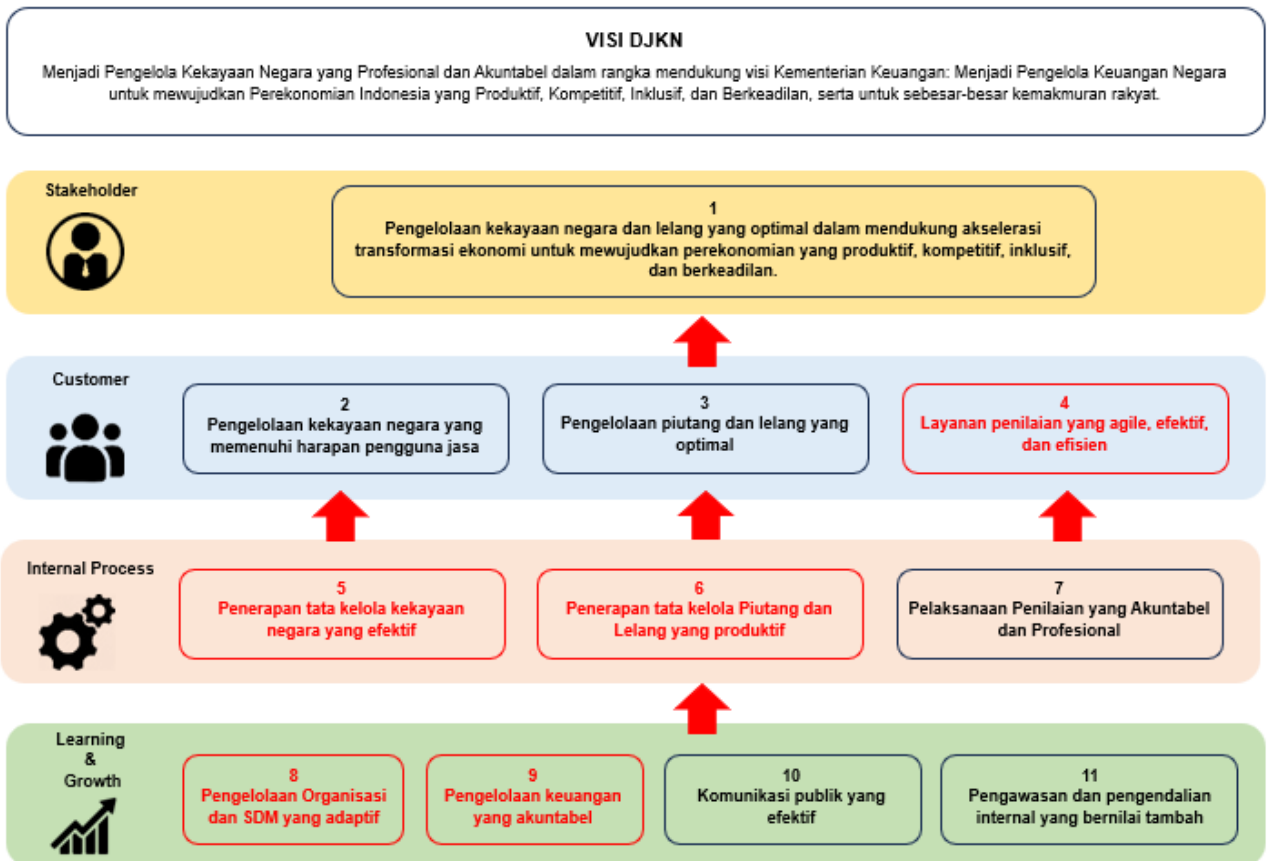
VISI DJKN

Menjadi Pengelola Kekayaan Negara yang Profesional dan Akuntabel dalam rangka mendukung visi Kementerian Keuangan: Menjadi Pengelola Keuangan Negara untuk mewujudkan Perekonomian Indonesia yang Produktif, Kompetitif, Inklusif, dan Berkeadilan, serta untuk sebesar-besar kemakmuran rakyat.

Stakeholder

1
Pengelolaan kekayaan negara dan lelang yang optimal dalam mendukung akselerasi transformasi ekonomi untuk mewujudkan perekonomian yang produktif, kompetitif, inklusif, dan berkeadilan.

Customer

2
Pengelolaan kekayaan negara yang memenuhi harapan pengguna jasa

3
Pengelolaan piutang dan lelang yang optimal

4
Layanan penilaian yang agile, efektif, dan efisien

Internal Process

5
Penerapan tata kelola kekayaan negara yang efektif

6
Penerapan tata kelola Piutang dan Lelang yang produktif

7
Pelaksanaan Penilaian yang Akuntabel dan Profesional

Learning & Growth

8
Pengelolaan Organisasi dan SDM yang adaptif

9
Pengelolaan keuangan yang akuntabel

10
Komunikasi publik yang efektif

11
Pengawasan dan pengendalian internal yang bernilai tambah